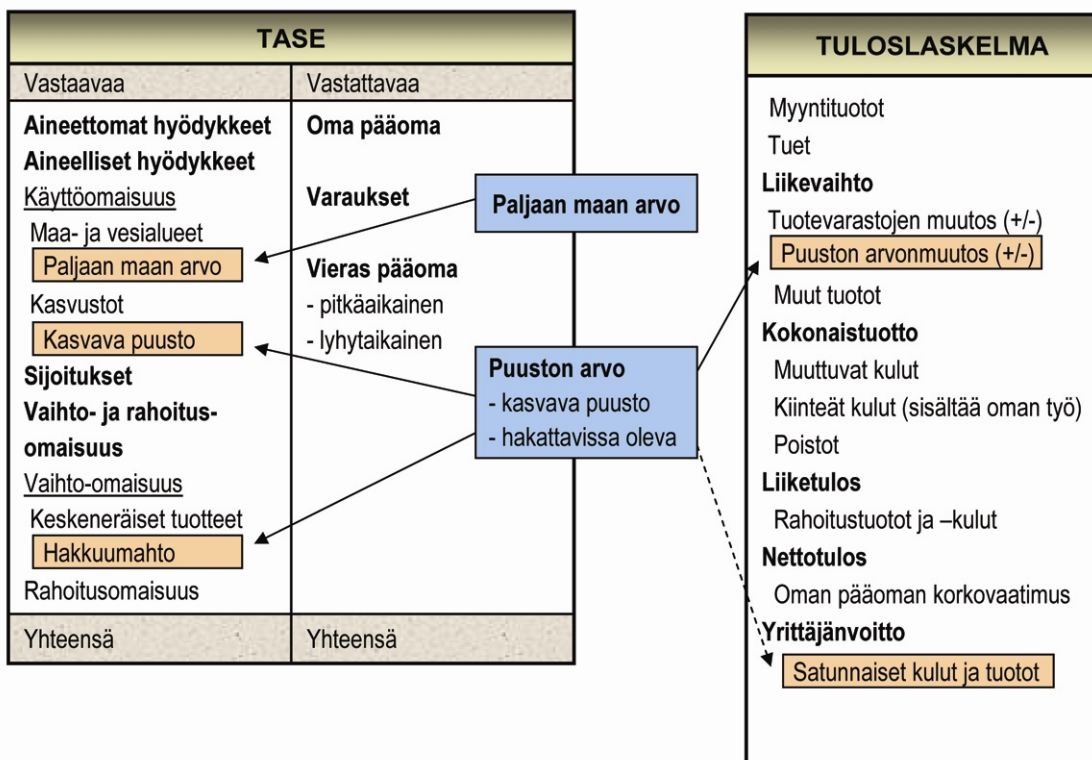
TASE

| Vastaavaa | Vastattavaa |
|---|---|
| **Aineettomat hyödykkeet** | **Oma pääoma** |
| **Aineelliset hyödykkeet** | |
| Käyttöomaisuus | **Varaukset** |
| Maa- ja vesialueet | |
| Paljaan maan arvo | **Vieras pääoma** |
| Kasvustot | - pitkäaikainen |
| Kasvava puusto | - lyhytaikainen |
| **Sijoitukset** | |
| **Vaihto- ja rahoitus-omaisuus** | |
| Vaihto-omaisuus | |
| Keskeneräiset tuotteet | |
| Hakkuumahto | |
| Rahoitusomaisuus | |
| Yhteensä | Yhteensä |

**Paljaan maan arvo**

**Puuston arvo**
- kasvava puusto
- hakattavissa oleva

TULOSLASKELMA

Myyntituotot
Tuet
**Liikevaihto**
Tuotevarastojen muutos (+/-)
Puuston arvonmuutos (+/-)
Muut tuotot
**Kokonaistuotto**
Muuttuvat kulut
Kiinteät kulut (sisältää oman työ)
Poistot
**Liiketulos**
Rahoitustuotot ja –kulut
**Nettotulos**
Oman pääoman korkovaatimus
**Yrittäjänvoitto**
Satunnaiset kulut ja tuotot